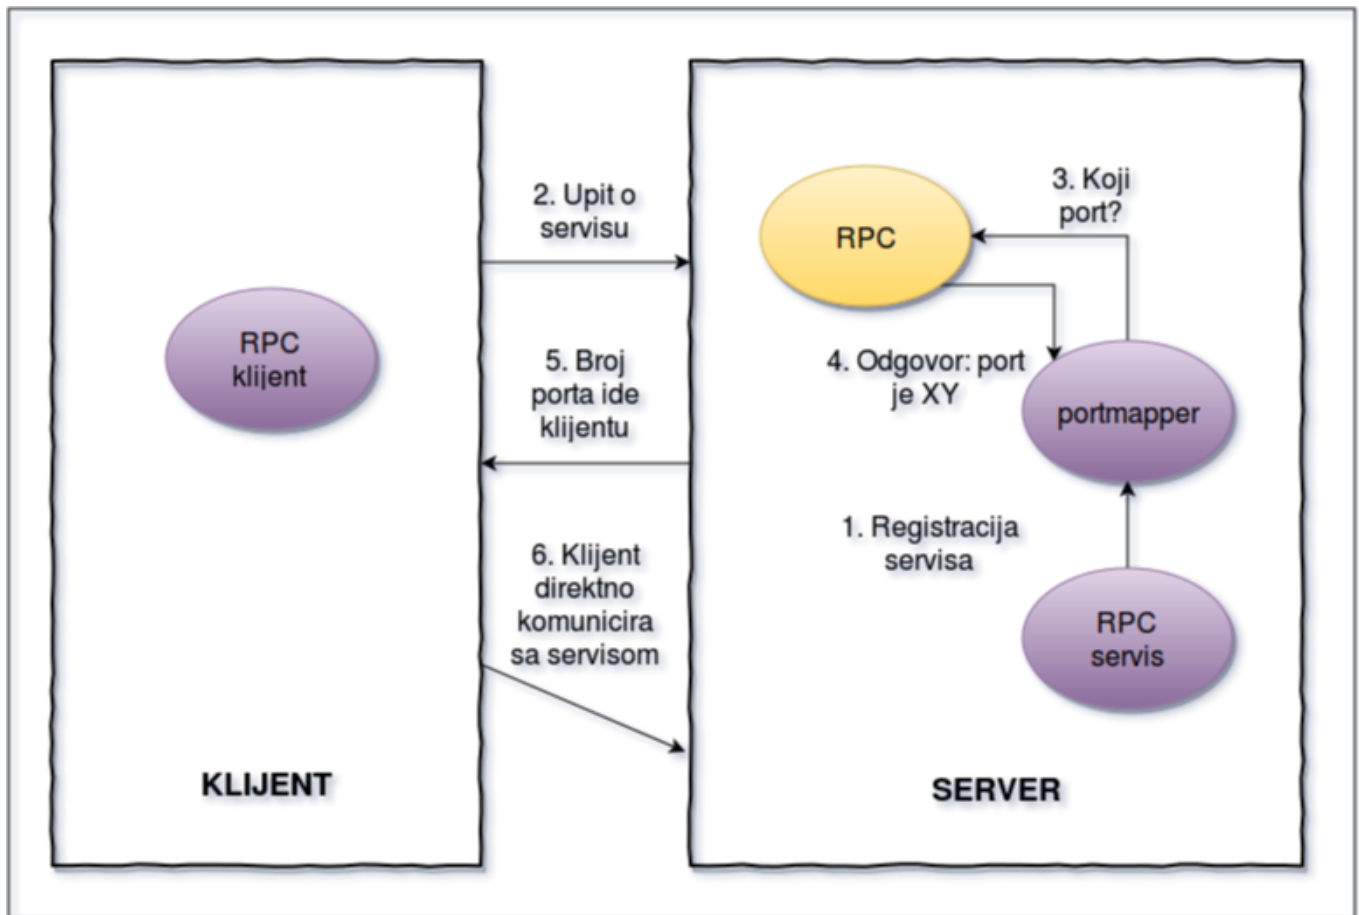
RPC klijent

2. Upit o servisu

5. Broj porta ide klijentu

6. Klijent direktno komunicira sa servisom

KLIJENT

3. Koji port?

RPC

4. Odgovor: port je XY

portmapper

1. Registracija servisa

RPC servis

SERVER